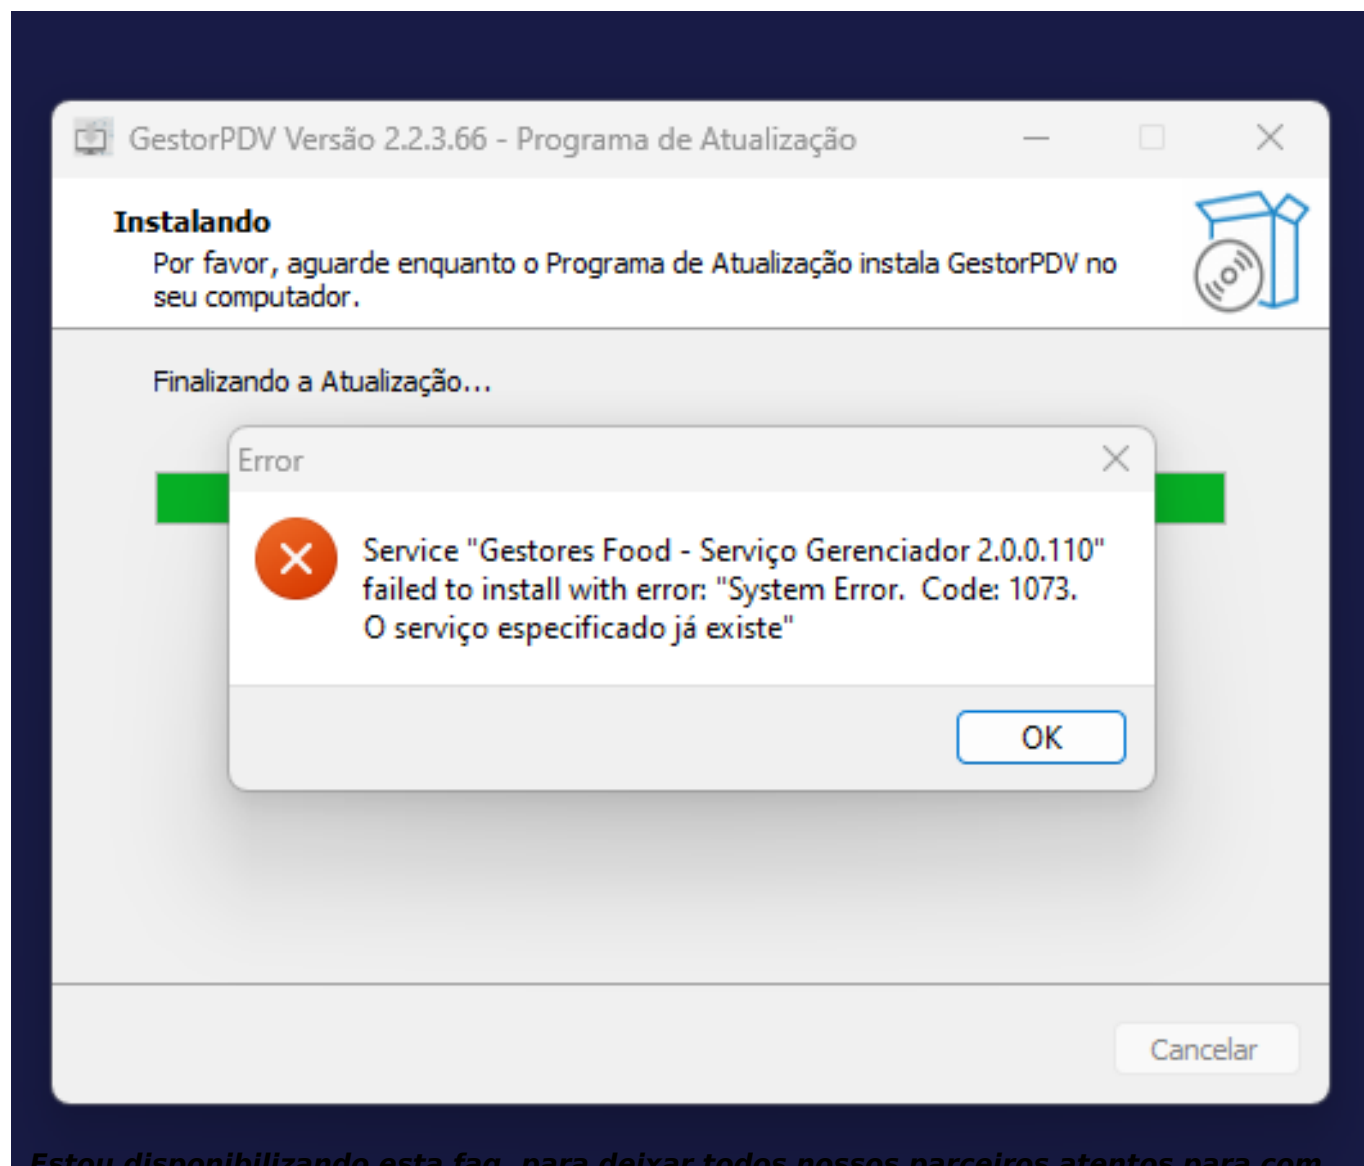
GestorPDV Versão 2.2.3.66 - Programa de Atualização

Instalando

Por favor, aguarde enquanto o Programa de Atualização instala GestorPDV no seu computador.

Finalizando a Atualização...

Error

Service "Gestores Food - Serviço Gerenciador 2.0.0.110" failed to install with error: "System Error. Code: 1073. O serviço especificado já existe"

OK

Cancelar

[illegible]